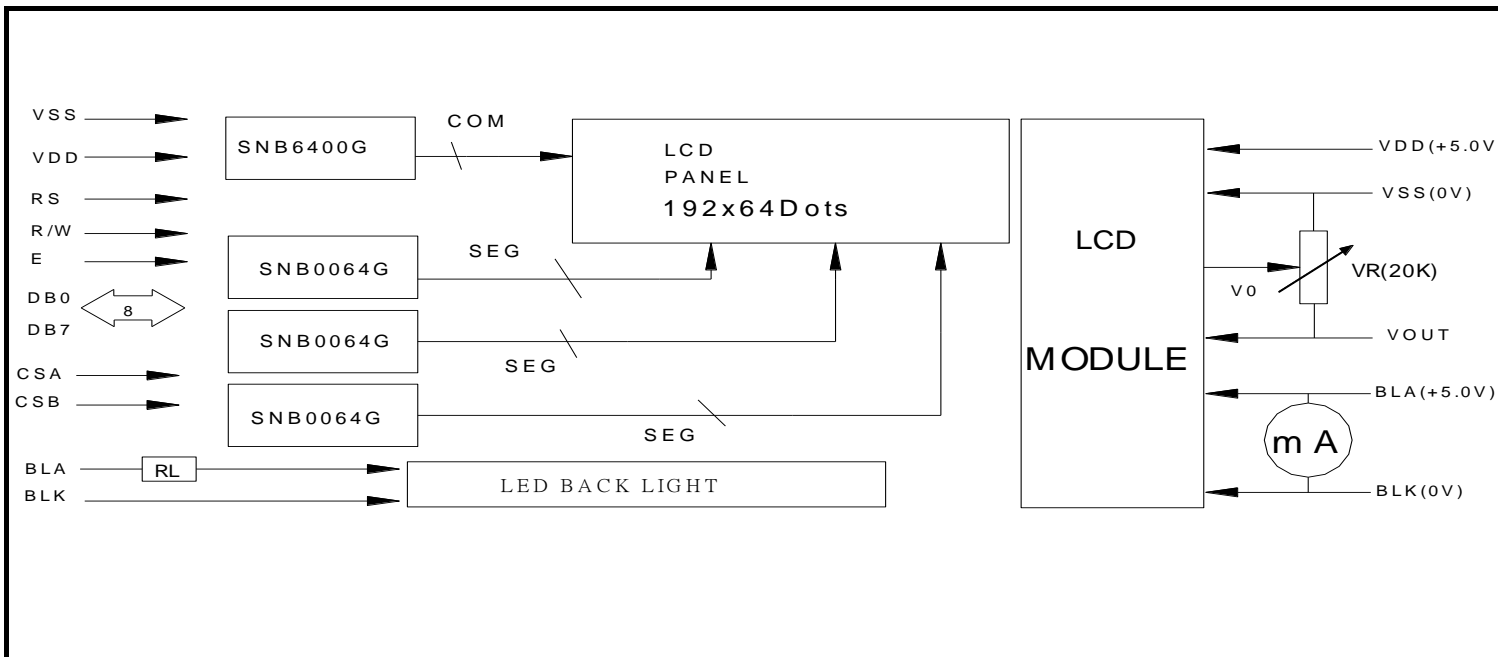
VSS
VDD
RS
R/W
E
DB0
8
DB7
CSA
CSB
BLA
RL
BLK

SNB6400G
COM
LCD
PANEL
192x64Dots
SNB0064G
SEG
SNB0064G
SEG
SNB0064G
SEG
LED BACK LIGHT

LCD
MODULE

VDD(+5.0V
VSS(0V)
V0
VR(20K)
VOUT
BLA(+5.0V)
m A
BLK(0V)